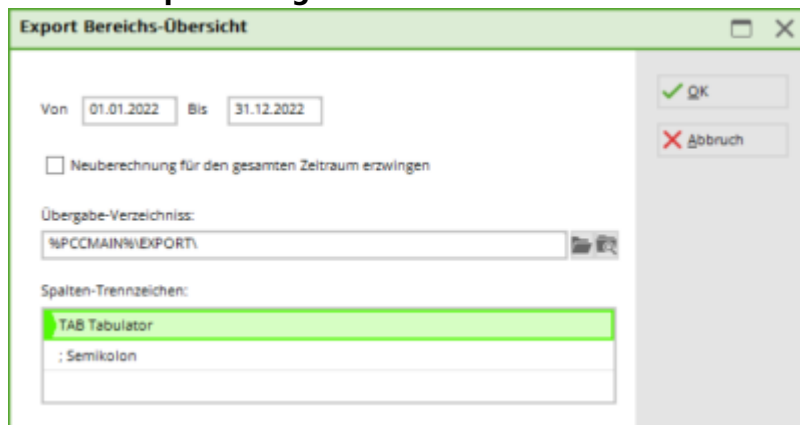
Export Bereichs-Übersicht

Von 01.01.2022 Bis 31.12.2022

Neuberechnung für den gesamten Zeitraum erzwingen

Übergabe-Verzeichniss:

%PCCMAIN%\EXPORT\

Spalten-Trennzeichen:

TAB Tabulator

; Semikolon

OK

Abbruch